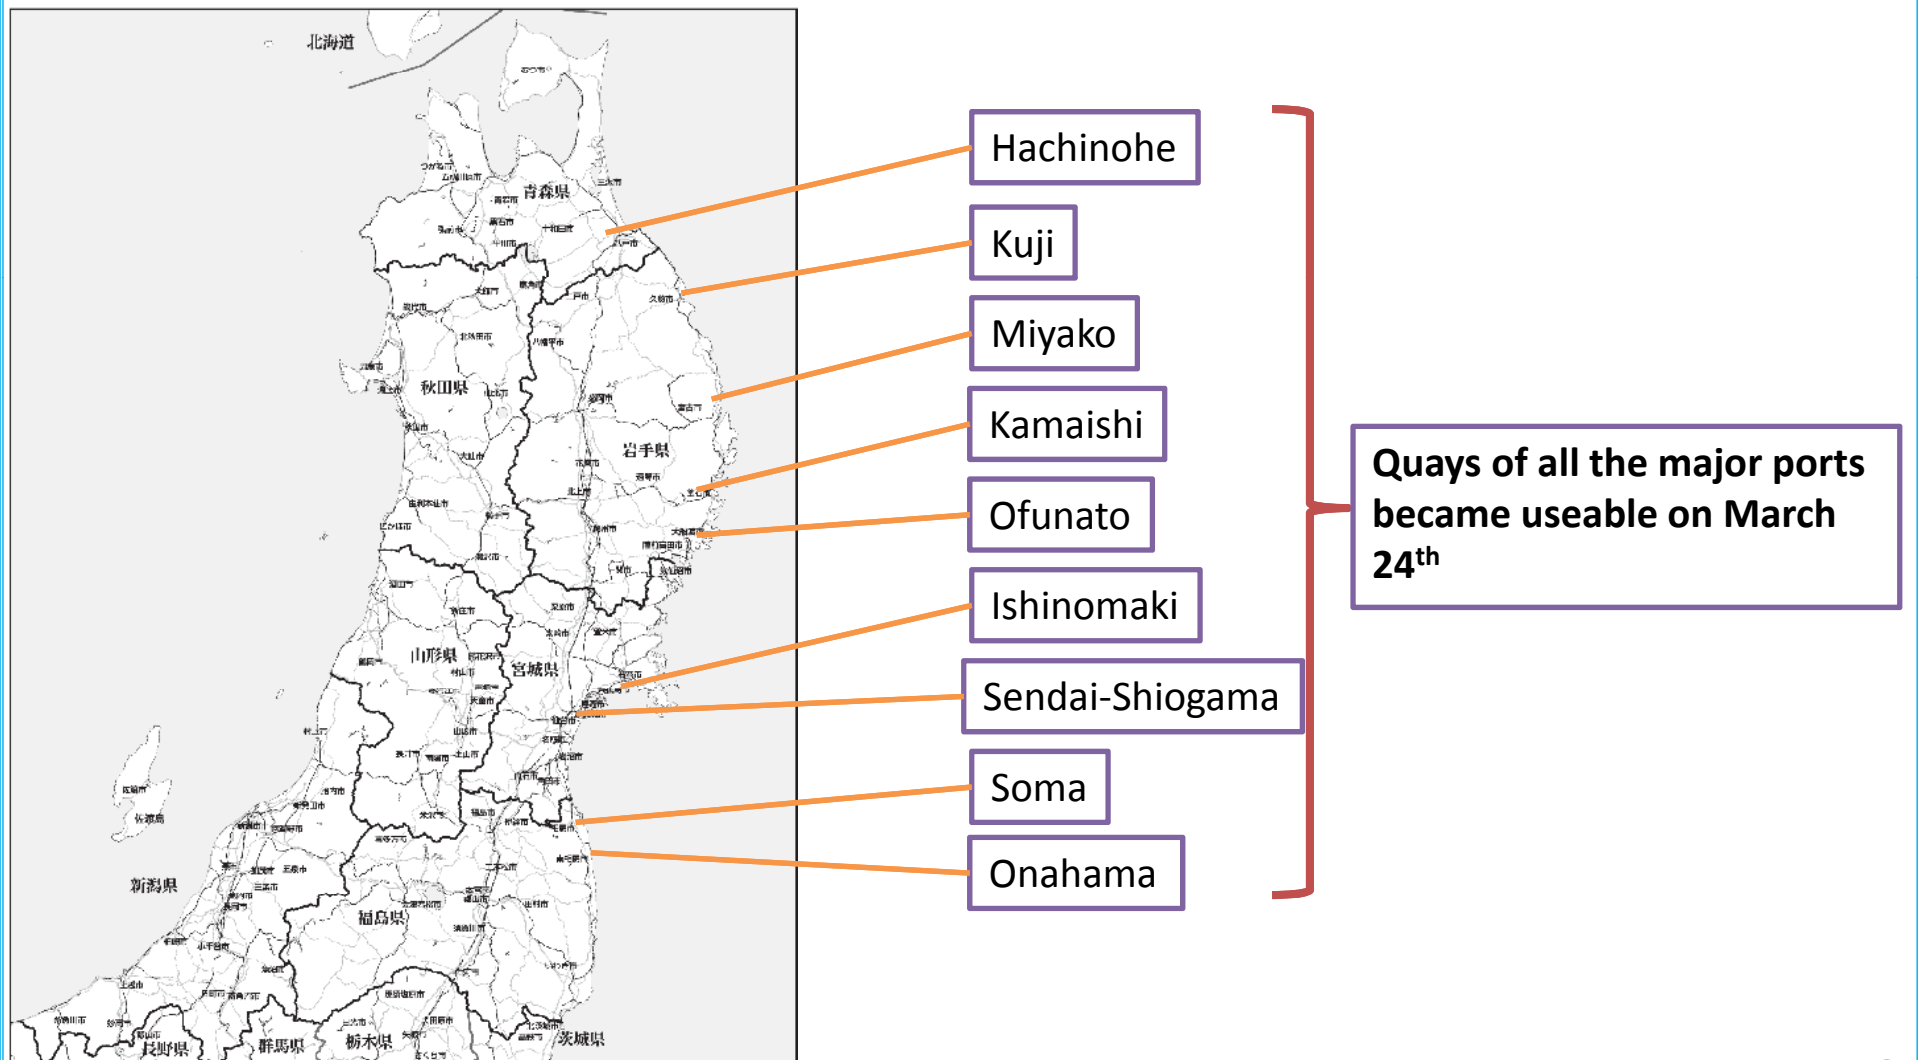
北海道

青森県

秋田県

岩手県

山形県

宮城県

新潟県

福島県

群馬県

栃木県

茨城県

長野県

Hachinohe

Kuji

Miyako

Kamaishi

Ofunato

Ishinomaki

Sendai-Shiogama

Soma

Onahama

Quays of all the major ports became useable on March 24$^{th}$